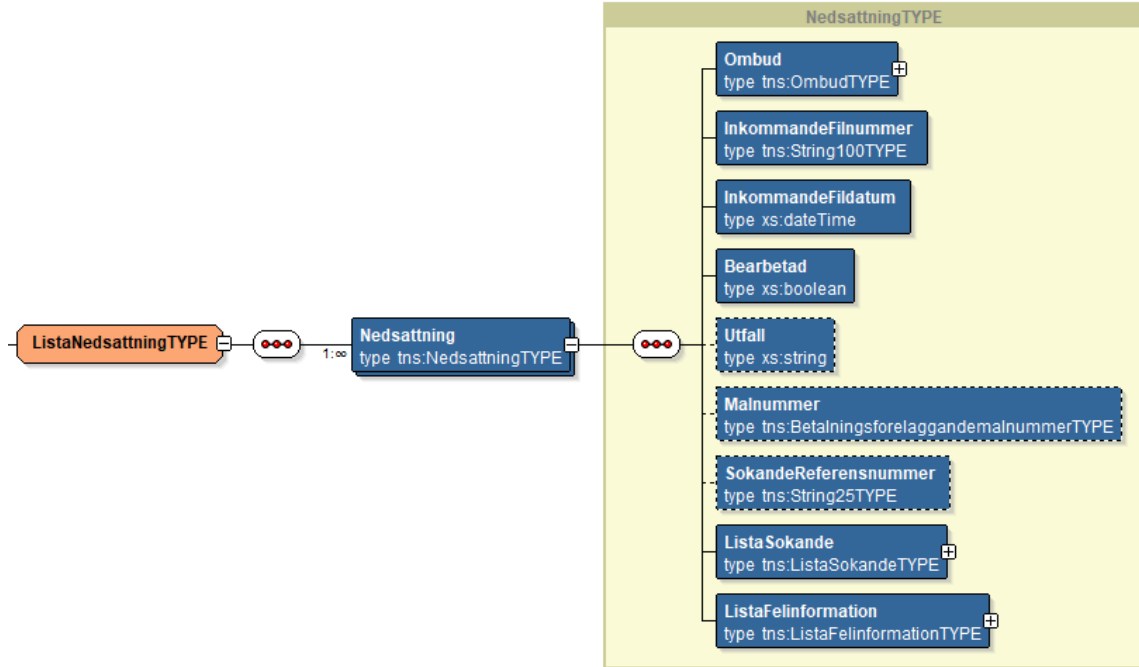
NedsattningTYPE

ListaNedsattningTYPE

1:∞

Nedsattning
type tns:NedsattningTYPE

Ombud
type tns:OmbudTYPE

InkommandeFilnummer
type tns:String100TYPE

InkommandeFildatum
type xs:dateTime

Bearbetad
type xs:boolean

Utfall
type xs:string

Malnummer
type tns:BetalningsforelaggandemalnummerTYPE

SokandeReferensnummer
type tns:String25TYPE

ListaSokande
type tns:ListaSokandeTYPE

ListaFelinformation
type tns:ListaFelinformationTYPE